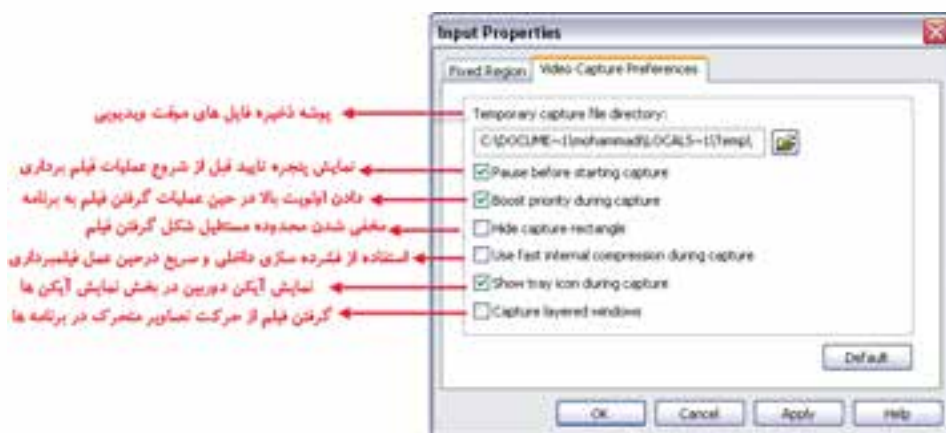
Input Properties

Fixed Region | Video Capture Preferences

Temporary capture file directory:

C:\DOCUME~1\mohammad\LOCALS~1\Temp\

Pause before starting capture

Boost priority during capture

Hide capture rectangle

Use fast internal compression during capture

Show tray icon during capture

Capture layered windows

Default

OK | Cancel | Apply | Help

پوشه ذخیره فایل های موقت ویدیویی

نمایش پنجره تایید قبل از شروع عملیات فیلم برداری

دادن اولویت بالا در حین عملیات گرفتن فیلم به برنامه

مخفی شدن محدوده مستطیل شکل گرفتن فیلم

استفاده از فشرده سازی داخلی و سریع درحین عمل فیلمبرداری

نمایش آیکن دوربین در بخش نمایش آیکن ها

گرفتن فیلم از حرکت تصاویر متحرک در برنامه ها